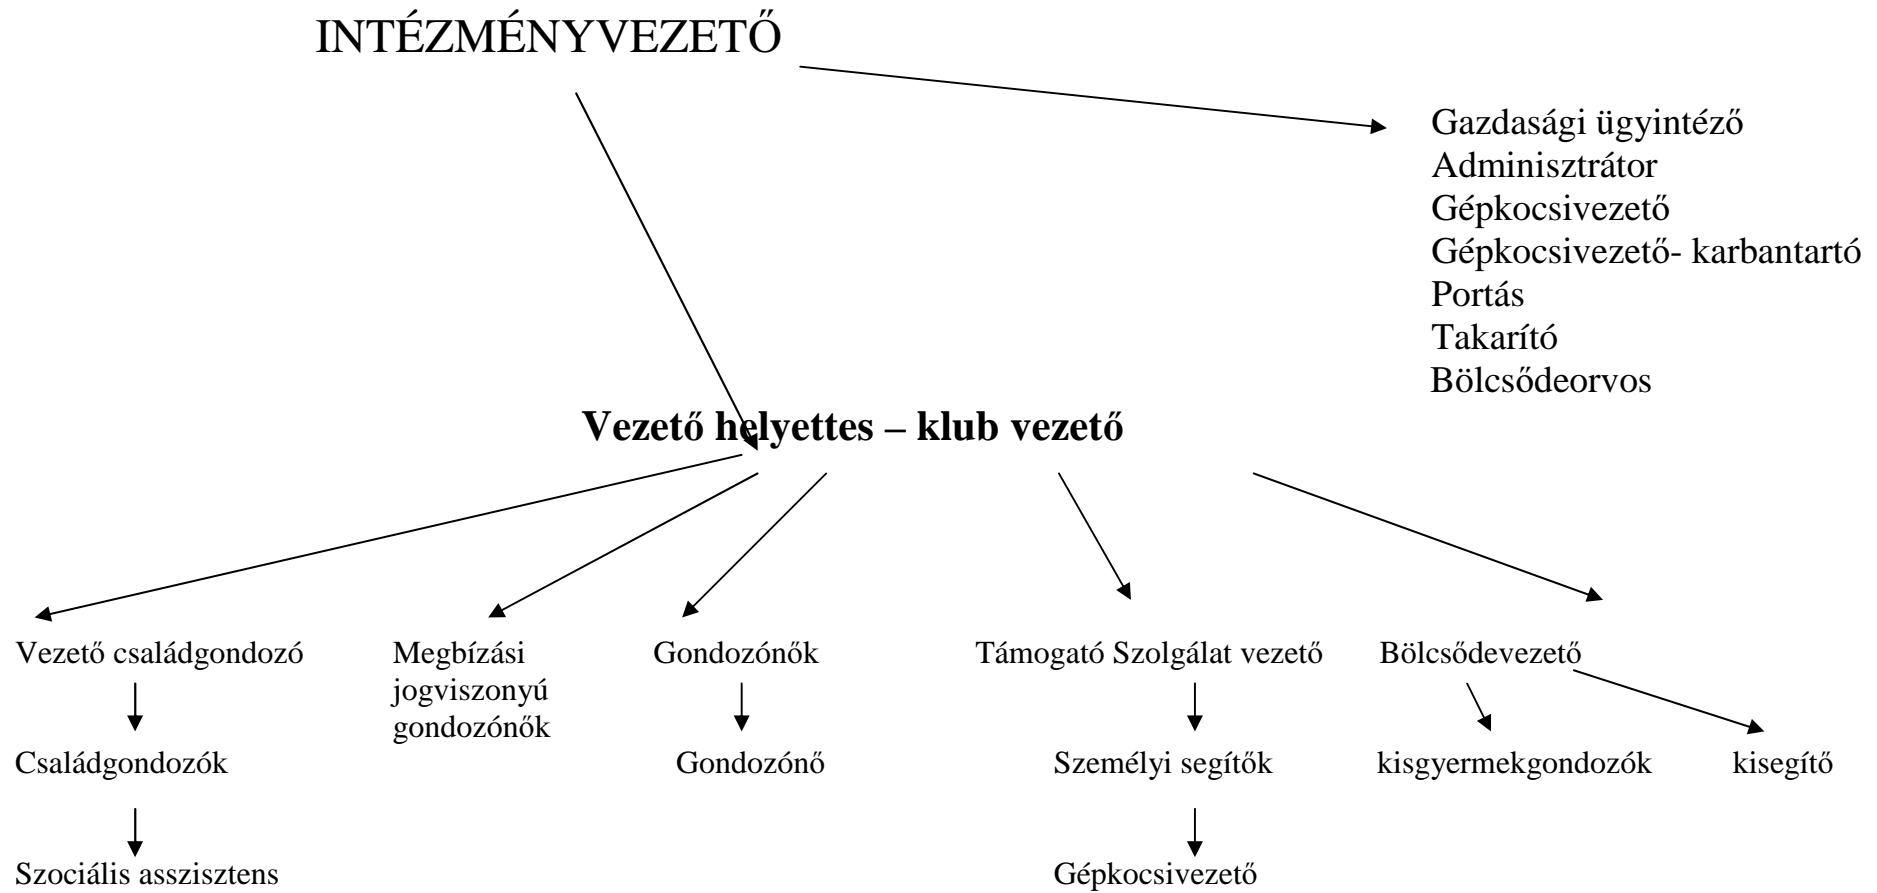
INTÉZMÉNYVEZETŐ

Gazdasági ügyintéző
Adminisztrátor
Gépkocsivezető
Gépkocsivezető- karbantartó
Portás
Takarító
Bölcsődeorvos

**Vezető helyettes – klub vezető**

Vezető családgondozó

Családgondozók

Szociális asszisztens

Megbízási jogviszonyú gondozónők

Gondozónők

Gondozónő

Támogató Szolgálat vezető

Személyi segítők

Gépkocsivezető

Bölcsődevezető

kisgyermekgondozók

kisegítő